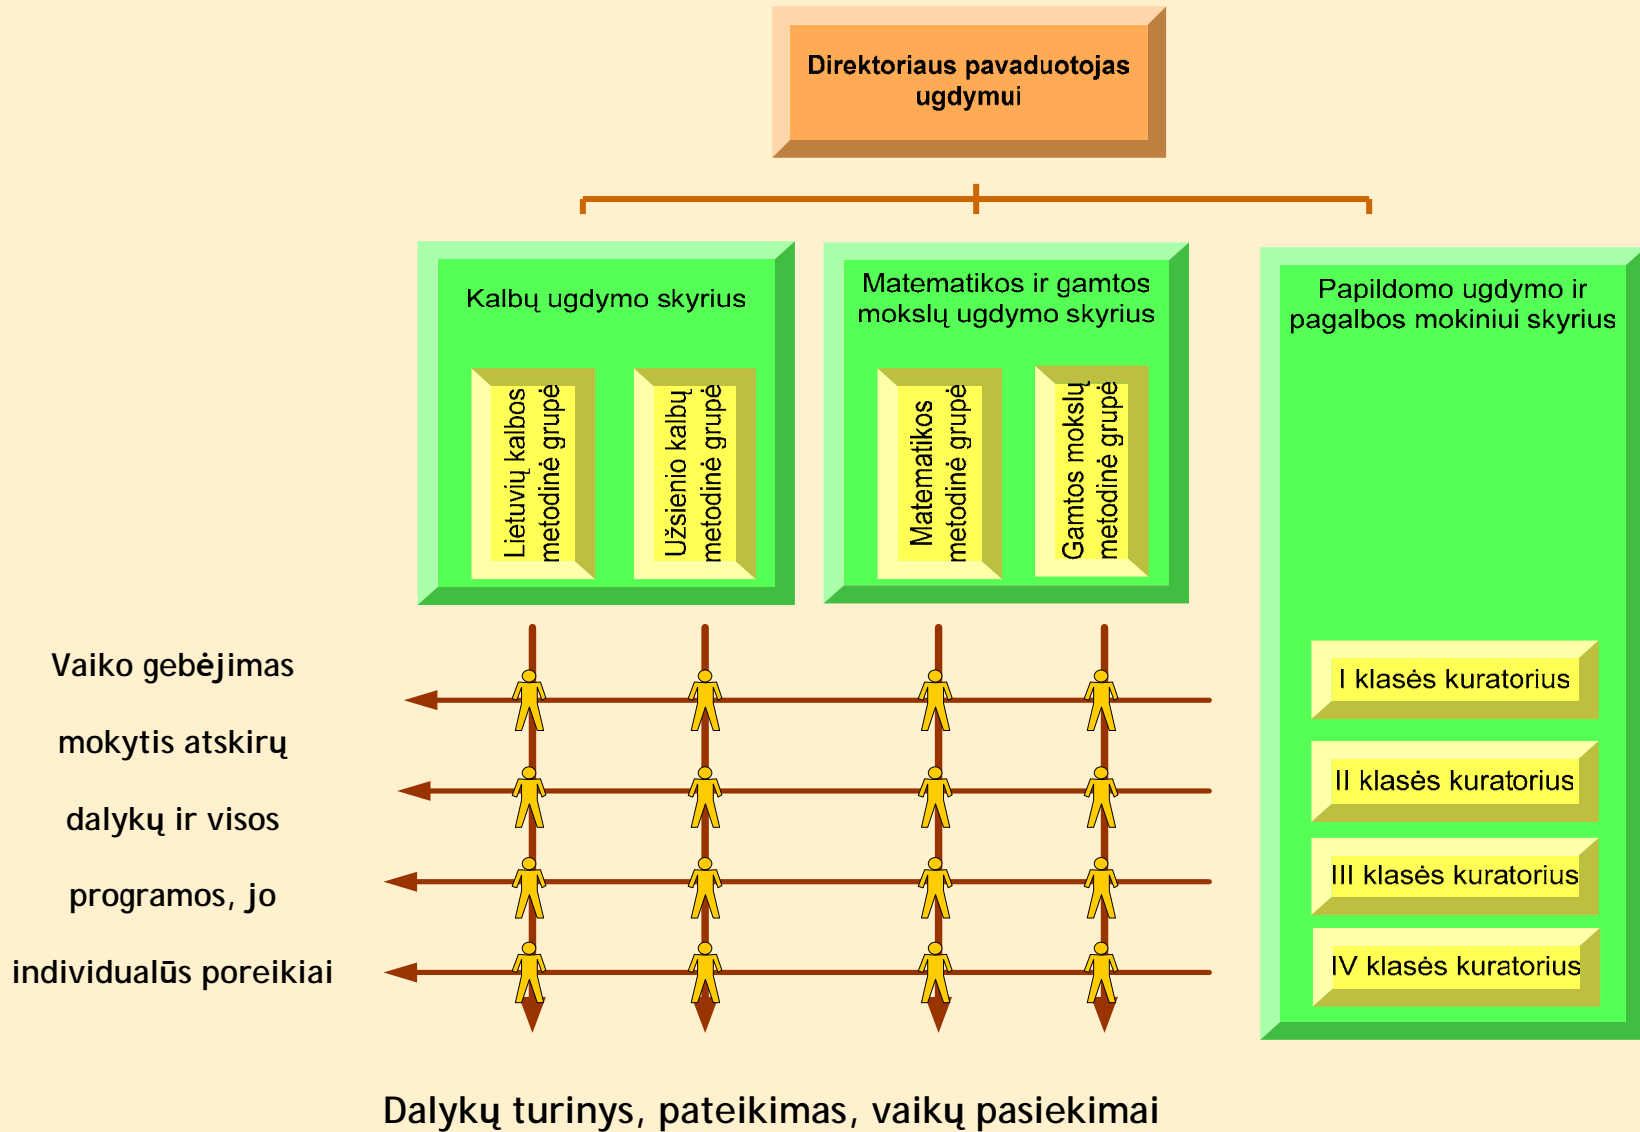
Direktoriaus pavaduotojas ugdymui

Kalbų ugdymo skyrius

Lietuvių kalbos metodinė grupė

Užsienio kalbų metodinė grupė

Matematikos ir gamtos mokslų ugdymo skyrius

Matematikos metodinė grupė

Gamtos mokslų metodinė grupė

Papildomo ugdymo ir pagalbos mokiniui skyrius

I klasės kuratorius

II klasės kuratorius

III klasės kuratorius

IV klasės kuratorius

Vaiko gebėjimas mokytis atskirų dalykų ir visos programos, jo individualūs poreikiai

Dalykų turinys, pateikimas, vaikų pasiekimai